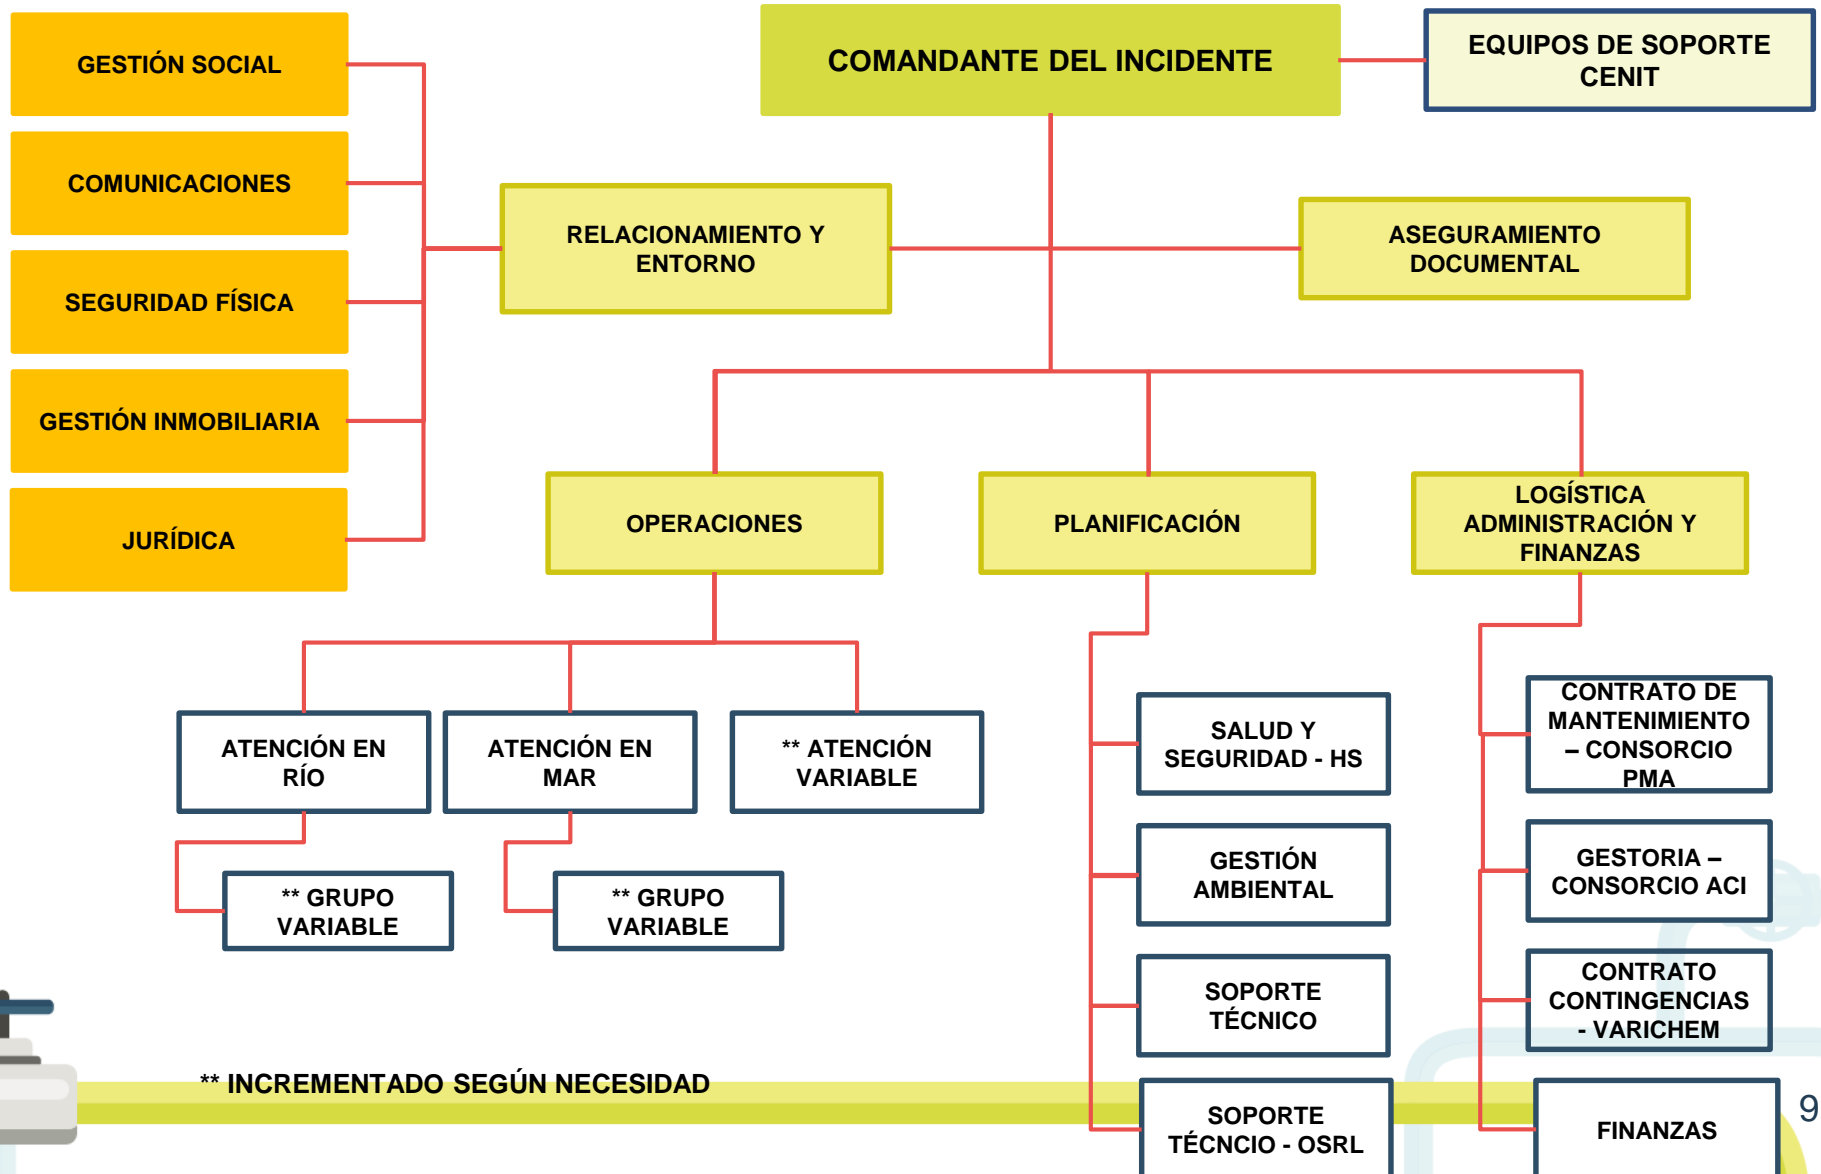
GESTIÓN SOCIAL

COMUNICACIONES

SEGURIDAD FÍSICA

GESTIÓN INMOBILIARIA

JURÍDICA

COMANDANTE DEL INCIDENTE

EQUIPOS DE SOPORTE CENIT

RELACIONAMIENTO Y ENTORNO

ASEGURAMIENTO DOCUMENTAL

OPERACIONES

PLANIFICACIÓN

LOGÍSTICA ADMINISTRACIÓN Y FINANZAS

ATENCIÓN EN RÍO

ATENCIÓN EN MAR

** ATENCIÓN VARIABLE

** GRUPO VARIABLE

** GRUPO VARIABLE

SALUD Y SEGURIDAD - HS

GESTIÓN AMBIENTAL

SOPORTE TÉCNICO

SOPORTE TÉCNCIO - OSRL

CONTRATO DE MANTENIMIENTO – CONSORCIO PMA

GESTORIA – CONSORCIO ACI

CONTRATO CONTINGENCIAS - VARICHEM

FINANZAS

** INCREMENTADO SEGÚN NECESIDAD

9